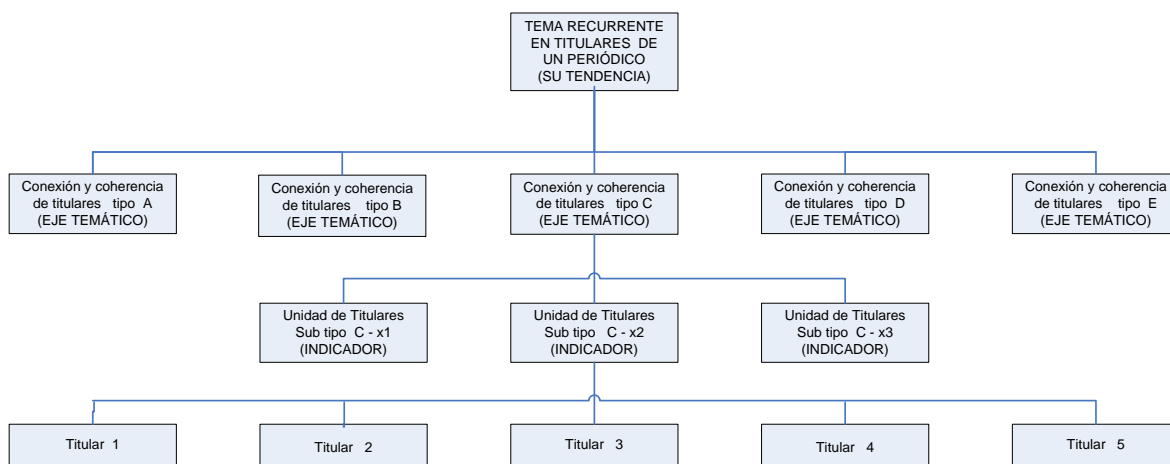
TEMA RECURRENTE EN TITULARES DE UN PERIÓDICO (SU TENDENCIA)

Conexión y coherencia de titulares tipo A (EJE TEMÁTICO)

Conexión y coherencia de titulares tipo B (EJE TEMÁTICO)

Conexión y coherencia de titulares tipo C (EJE TEMÁTICO)

Conexión y coherencia de titulares tipo D (EJE TEMÁTICO)

Conexión y coherencia de titulares tipo E (EJE TEMÁTICO)

Unidad de Titulares Sub tipo C - x1 (INDICADOR)

Unidad de Titulares Sub tipo C - x2 (INDICADOR)

Unidad de Titulares Sub tipo C - x3 (INDICADOR)

Titular 1

Titular 2

Titular 3

Titular 4

Titular 5